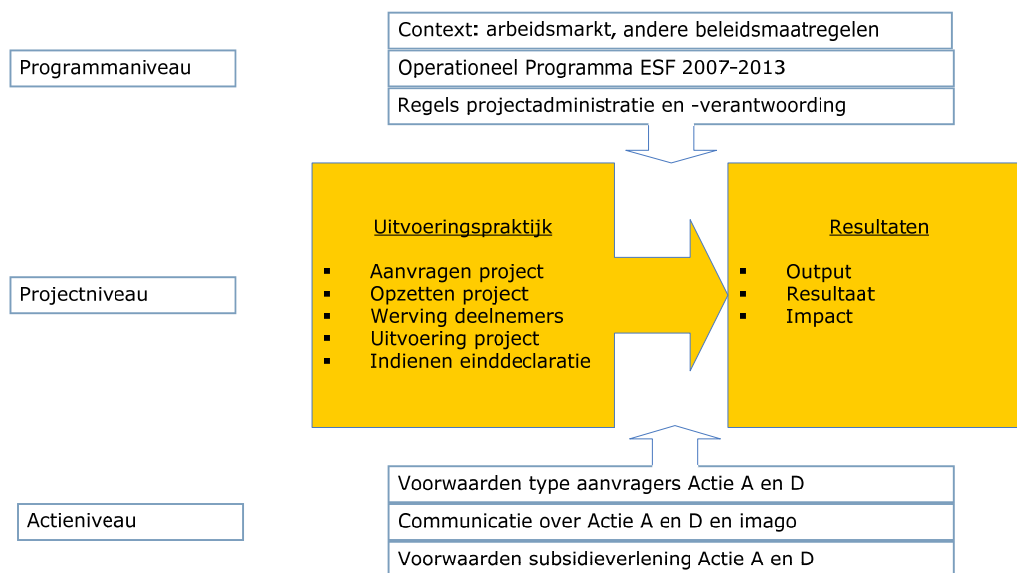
Programmaniveau

Context: arbeidsmarkt, andere beleidsmaatregelen

Operationeel Programma ESF 2007-2013

Regels projectadministratie en -verantwoording

Projectniveau

Uitvoeringspraktijk

- Aanvragen project
- Opzetten project
- Werving deelnemers
- Uitvoering project
- Indienen einddeclaratie

Resultaten

- Output
- Resultaat
- Impact

Actieniveau

Voorwaarden type aanvragers Actie A en D

Communicatie over Actie A en D en imago

Voorwaarden subsidieverlening Actie A en D